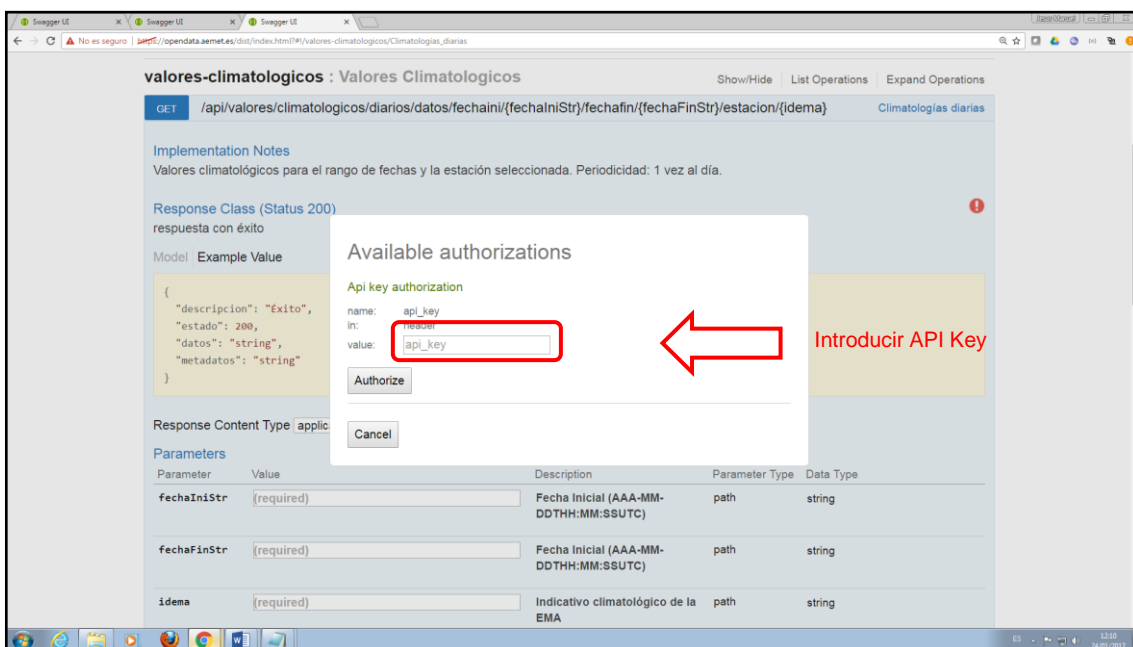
Swagger UI × Swagger UI × Swagger UI ×

No es seguro | https://opendata.aemet.es/dist/index.html?#!/valores-climatologicos/Climatologías_diarias

valores-climatologicos : Valores Climatologicos

Show/Hide | List Operations | Expand Operations

GET /api/valores/climatologicos/diarios/datos/fechaini/{fechaIniStr}/fechafin/{fechaFinStr}/estacion/{idema} Climatologías diarias

Implementation Notes

Valores climatológicos para el rango de fechas y la estación seleccionada. Periodicidad: 1 vez al día.

Response Class (Status 200)

respuesta con éxito

Model Example Value

{
"descripcion": "Éxito",
"estado": 200,
"datos": "string",
"metadatos": "string"
}

Available authorizations

Api key authorization

name: api_key

in: header

value: api_key

Authorize

Cancel

Introducir API Key

Response Content Type applic

Parameters

| Parameter | Value | Description | Parameter Type | Data Type |
|---|---|---|---|---|
| fechaIniStr | (required) | Fecha Inicial (AAA-MM-DDTHH:MM:SSUTC) | path | string |
| fechaFinStr | (required) | Fecha Inicial (AAA-MM-DDTHH:MM:SSUTC) | path | string |
| idema | (required) | Indicativo climatológico de la EMA | path | string |

ES 12:10 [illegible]